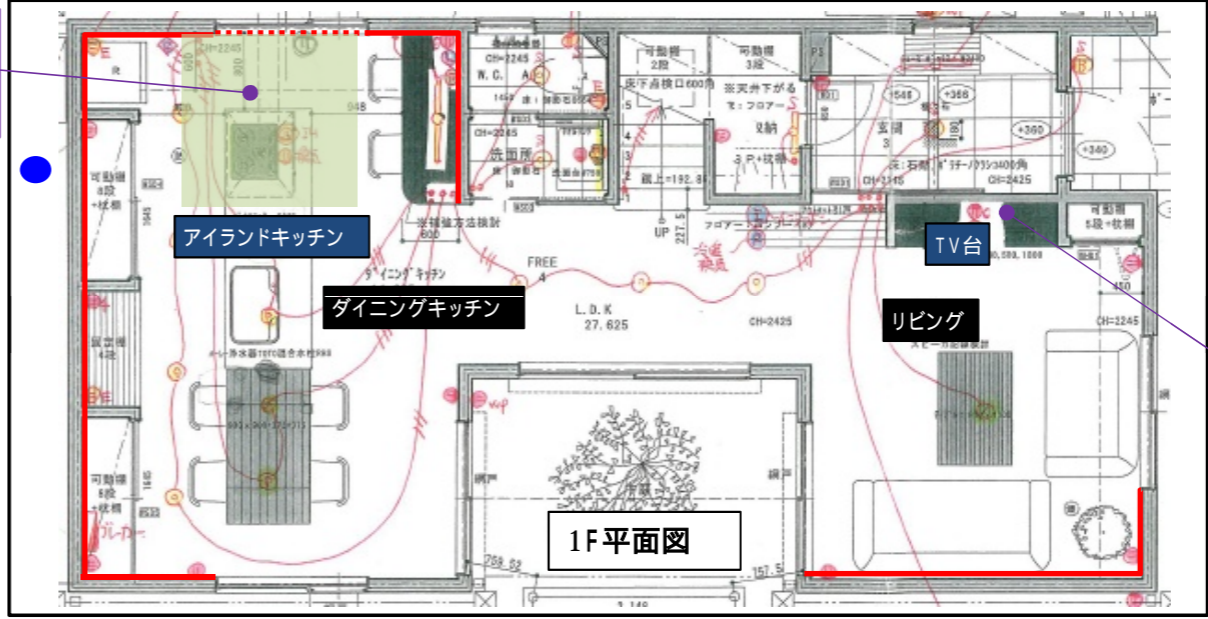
CH=2245
W.C.
洗面所
CH=2265
可動棚
2段
可動棚
3段
床下点検口600角
※天井下がる
玄関
CH=2425
+340
+360
可動棚
8段+枕棚
アイランドキッチン
ダイニングキッチン
FREE
L.D.K
27.625
CH=2425
TV台
可動棚
5段+枕棚
リビング
CH=2245
UP
可動棚
6段
+枕棚
1F平面図
3,140